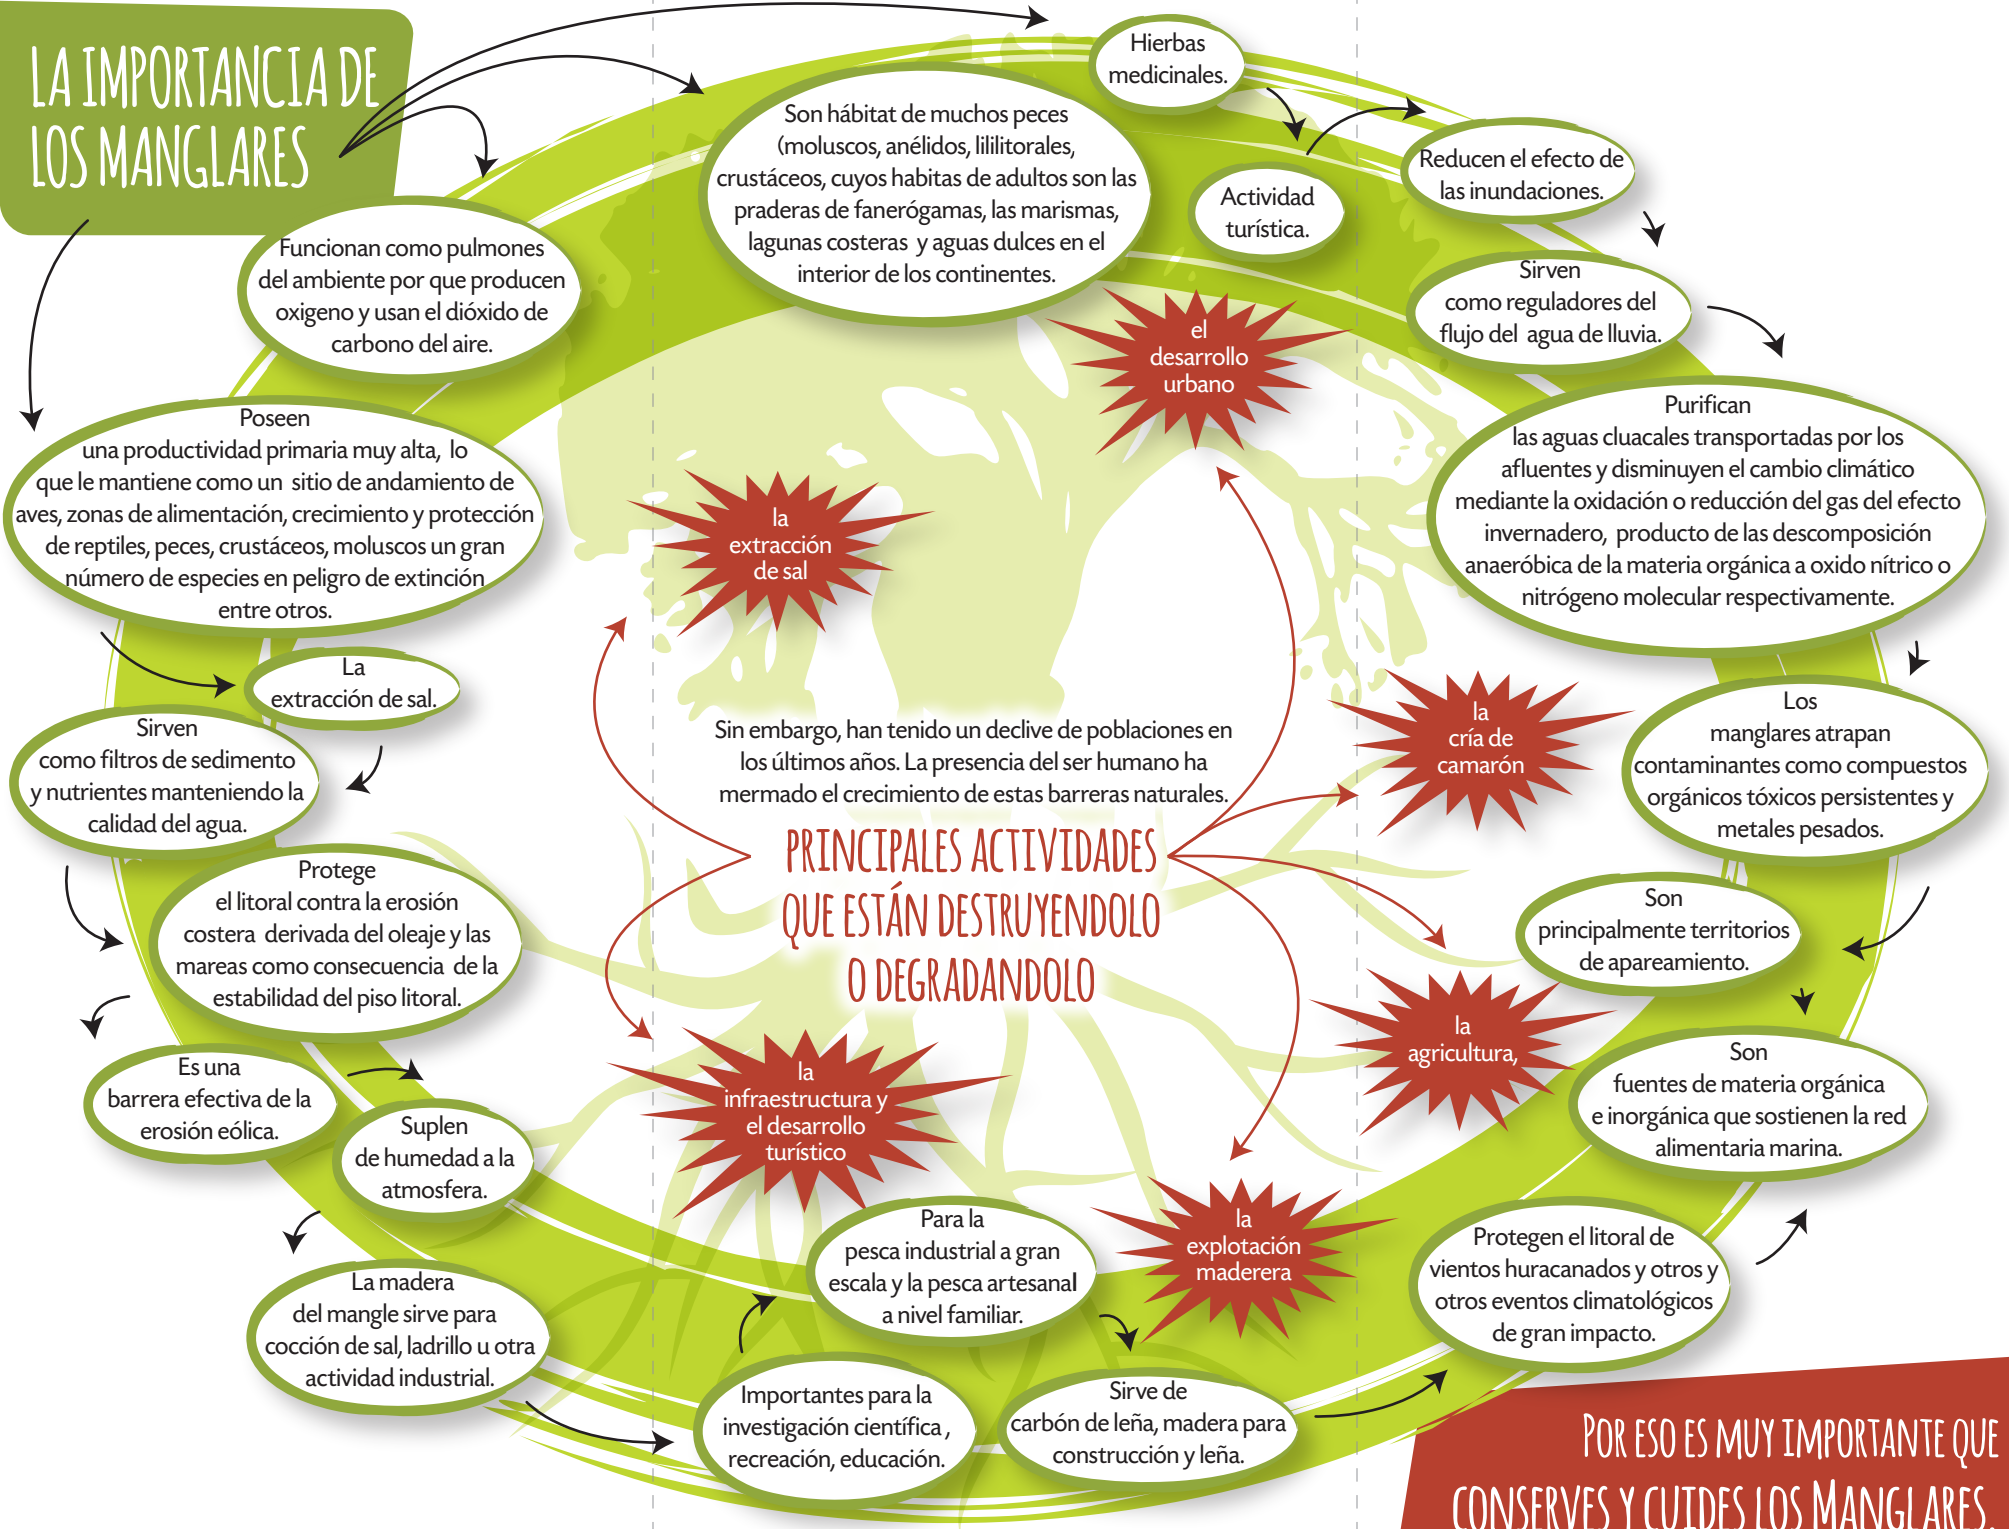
LA IMPORTANCIA DE LOS MANGLARES

Hierbas medicinales.

Son hábitat de muchos peces (moluscos, anélidos, lililitorales, crustáceos, cuyos habitas de adultos son las praderas de fanerógamas, las marismas, lagunas costeras y aguas dulces en el interior de los continentes.

Actividad turística.

Reducen el efecto de las inundaciones.

Sirven como reguladores del flujo del agua de lluvia.

Funcionan como pulmones del ambiente por que producen oxigeno y usan el dióxido de carbono del aire.

el desarrollo urbano

Poseen una productividad primaria muy alta, lo que le mantiene como un sitio de andamiento de aves, zonas de alimentación, crecimiento y protección de reptiles, peces, crustáceos, moluscos un gran número de especies en peligro de extinción entre otros.

la extracción de sal

Purifican las aguas cluacales transportadas por los afluentes y disminuyen el cambio climático mediante la oxidación o reducción del gas del efecto invernadero, producto de las descomposición anaeróbica de la materia orgánica a oxido nítrico o nitrógeno molecular respectivamente.

La extracción de sal.

Sirven como filtros de sedimento y nutrientes manteniendo la calidad del agua.

Sin embargo, han tenido un declive de poblaciones en los últimos años. La presencia del ser humano ha mermado el crecimiento de estas barreras naturales.

la cría de camarón

Los manglares atrapan contaminantes como compuestos orgánicos tóxicos persistentes y metales pesados.

PRINCIPALES ACTIVIDADES QUE ESTÁN DESTRUYENDOLO O DEGRADANDOLO

Protege el litoral contra la erosión costera derivada del oleaje y las mareas como consecuencia de la estabilidad del piso litoral.

Son principalmente territorios de apareamiento.

la agricultura,

Es una barrera efectiva de la erosión eólica.

la infraestructura y el desarrollo turístico

Suplen de humedad a la atmosfera.

Son fuentes de materia orgánica e inorgánica que sostienen la red alimentaria marina.

Para la pesca industrial a gran escala y la pesca artesanal a nivel familiar.

la explotación maderera

Protegen el litoral de vientos huracanados y otros y otros eventos climatológicos de gran impacto.

La madera del mangle sirve para cocción de sal, ladrillo u otra actividad industrial.

Importantes para la investigación científica, recreación, educación.

Sirve de carbón de leña, madera para construcción y leña.

POR ESO ES MUY IMPORTANTE QUE CONSERVES Y CUIDES LOS MANGLARES